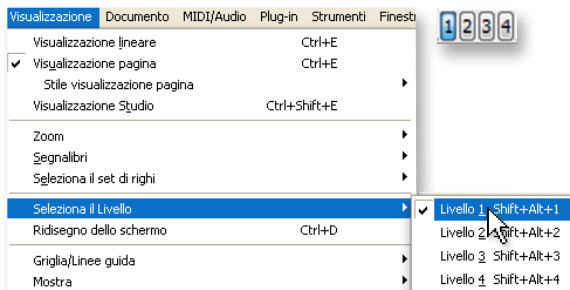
Visualizzazione Documento MIDI/Audio Plug-in Strumenti Finestr

1 2 3 4

Visualizzazione lineare Ctrl+E
✔ Visualizzazione pagina Ctrl+E
Stile visualizzazione pagina
Visualizzazione Studio Ctrl+Shift+E

Zoom
Segnalibri
Seleziona il set di righi

Seleziona il Livello
Ridisegno dello schermo Ctrl+D

Griglia/Linee guida
Mostra

✔ Livello 1 Shift+Alt+1
Livello 2 Shift+Alt+2
Livello 3 Shift+Alt+3
Livello 4 Shift+Alt+4